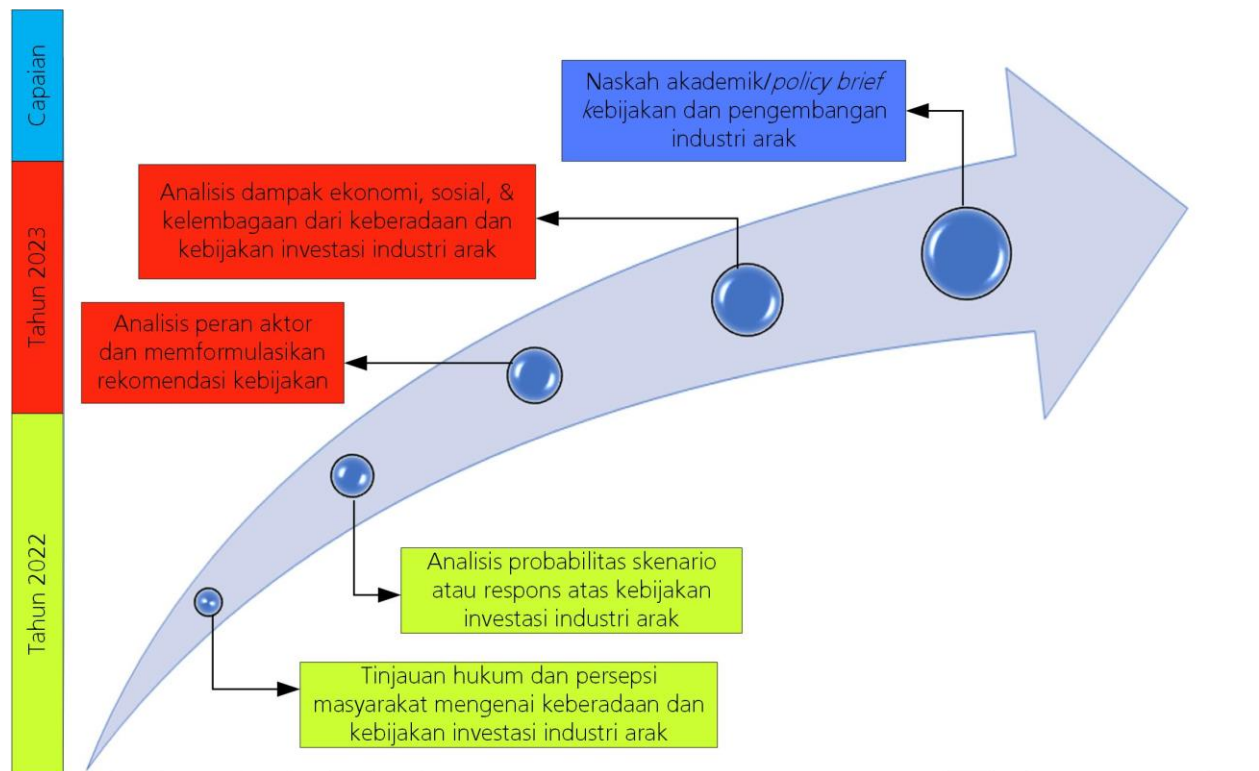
Capaian

Tahun 2023

Tahun 2022

Naskah akademik/*policy brief* kebijakan dan pengembangan industri arak

Analisis dampak ekonomi, sosial, & kelembagaan dari keberadaan dan kebijakan investasi industri arak

Analisis peran aktor dan memformulasikan rekomendasi kebijakan

Analisis probabilitas skenario atau respons atas kebijakan investasi industri arak

Tinjauan hukum dan persepsi masyarakat mengenai keberadaan dan kebijakan investasi industri arak